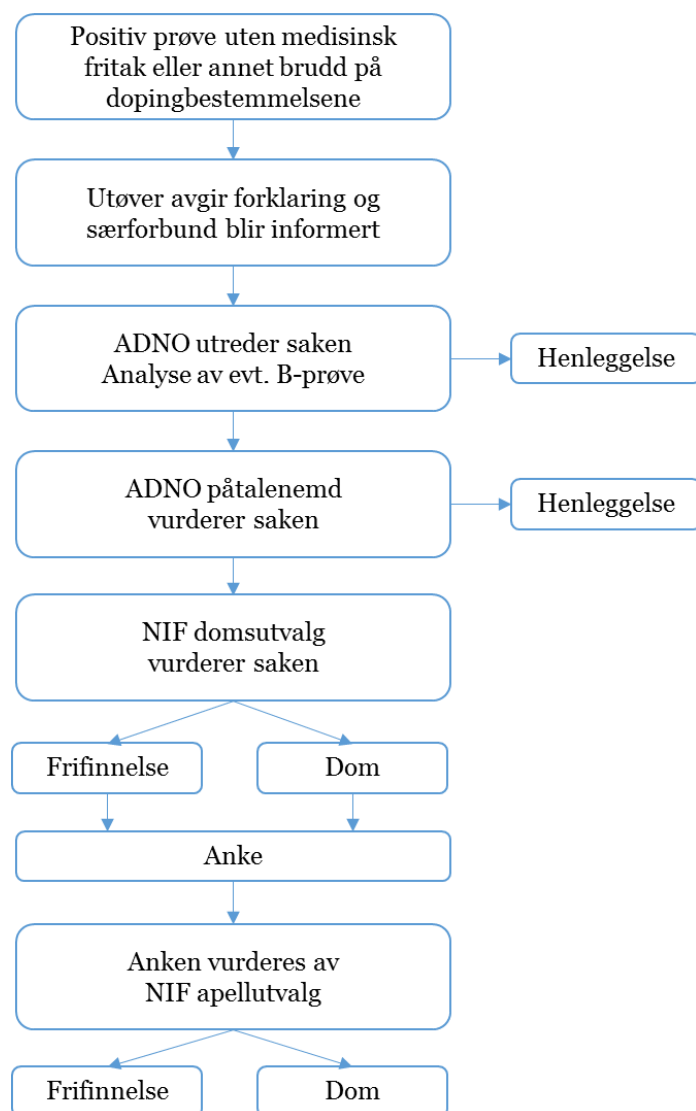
Positiv prøve uten medisinsk fritak eller annet brudd på dopingbestemmelsene

Utøver avgir forklaring og særforbund blir informert

ADNO utreder saken
Analyse av evt. B-prøve

Henleggelse

ADNO påtalenemd vurderer saken

Henleggelse

NIF domsutvalg vurderer saken

Frifinnelse

Dom

Anke

Anken vurderes av NIF apellutvalg

Frifinnelse

Dom